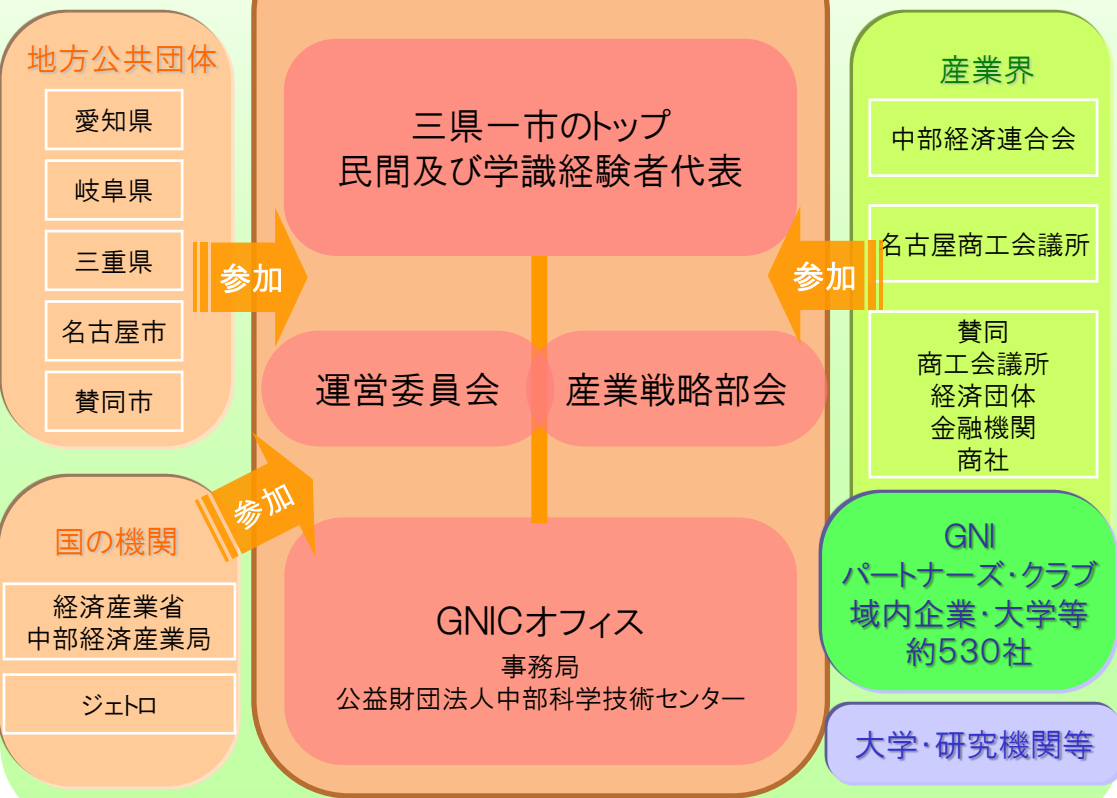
地方公共団体

愛知県

岐阜県

三重県

名古屋市

賛同市

参加

三県一市のトップ
民間及び学識経験者代表

運営委員会

産業戦略部会

産業界

中部経済連合会

名古屋商工会議所

賛同
商工会議所
経済団体
金融機関
商社

参加

参加

国の機関

経済産業省
中部経済産業局

ジェトロ

GNICオフィス
事務局
公益財団法人中部科学技術センター

GNI
パートナーズ・クラブ
域内企業・大学等
約530社

大学・研究機関等